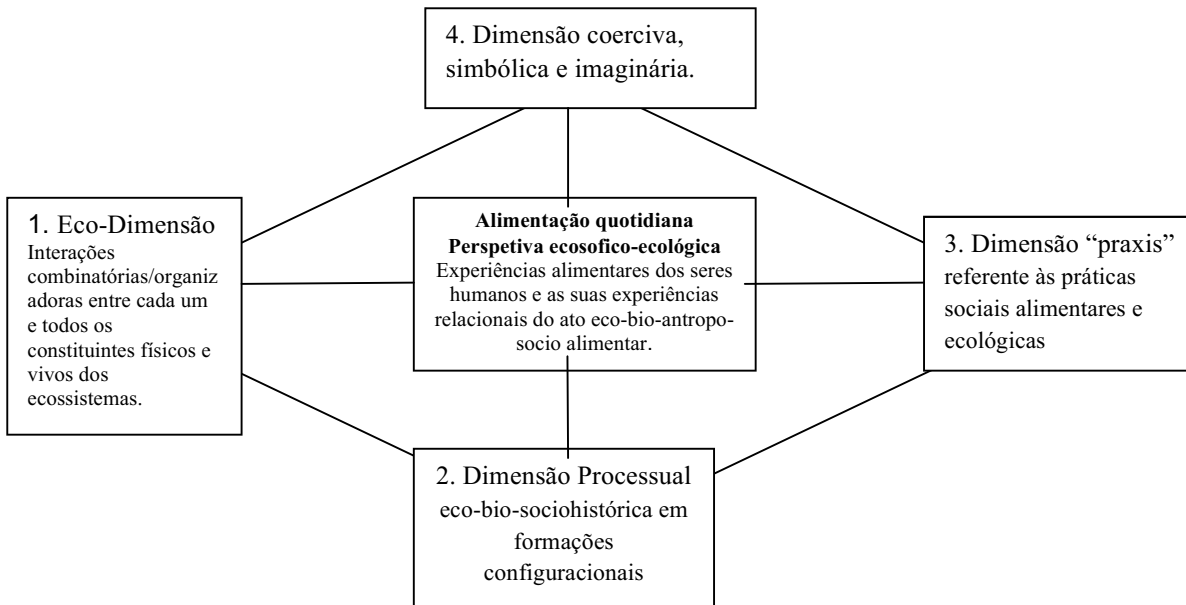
4. Dimensão coerciva, simbólica e imaginária.

1. Eco-Dimensão
Interações combinatórias/organizadoras entre cada um e todos os constituintes físicos e vivos dos ecossistemas.

**Alimentação quotidiana**
**Perspetiva ecosofico-ecológica**
Experiências alimentares dos seres humanos e as suas experiências relacionais do ato eco-bio-antropo-socio alimentar.

3. Dimensão "praxis" referente às práticas sociais alimentares e ecológicas

2. Dimensão Processual eco-bio-sociohistórica em formações configuracionais